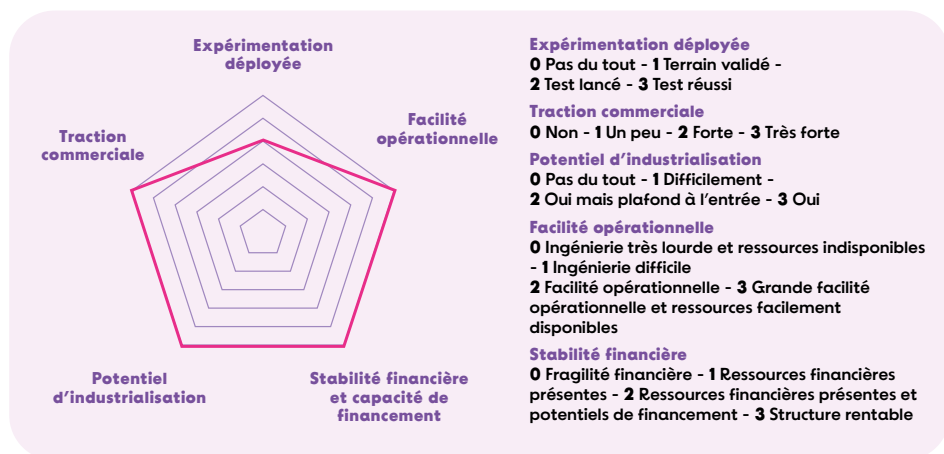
Expérimentation déployée

Facilité opérationnelle

Traction commerciale

Potentiel d'industrialisation

Stabilité financière et capacité de financement

Expérimentation déployée
0 Pas du tout - 1 Terrain validé - 2 Test lancé - 3 Test réussi

Traction commerciale
0 Non - 1 Un peu - 2 Forte - 3 Très forte

Potentiel d'industrialisation
0 Pas du tout - 1 Difficilement - 2 Oui mais plafond à l'entrée - 3 Oui

Facilité opérationnelle
0 Ingénierie très lourde et ressources indisponibles - 1 Ingénierie difficile
2 Facilité opérationnelle - 3 Grande facilité opérationnelle et ressources facilement disponibles

Stabilité financière
0 Fragilité financière - 1 Ressources financières présentes - 2 Ressources financières présentes et potentiels de financement - 3 Structure rentable